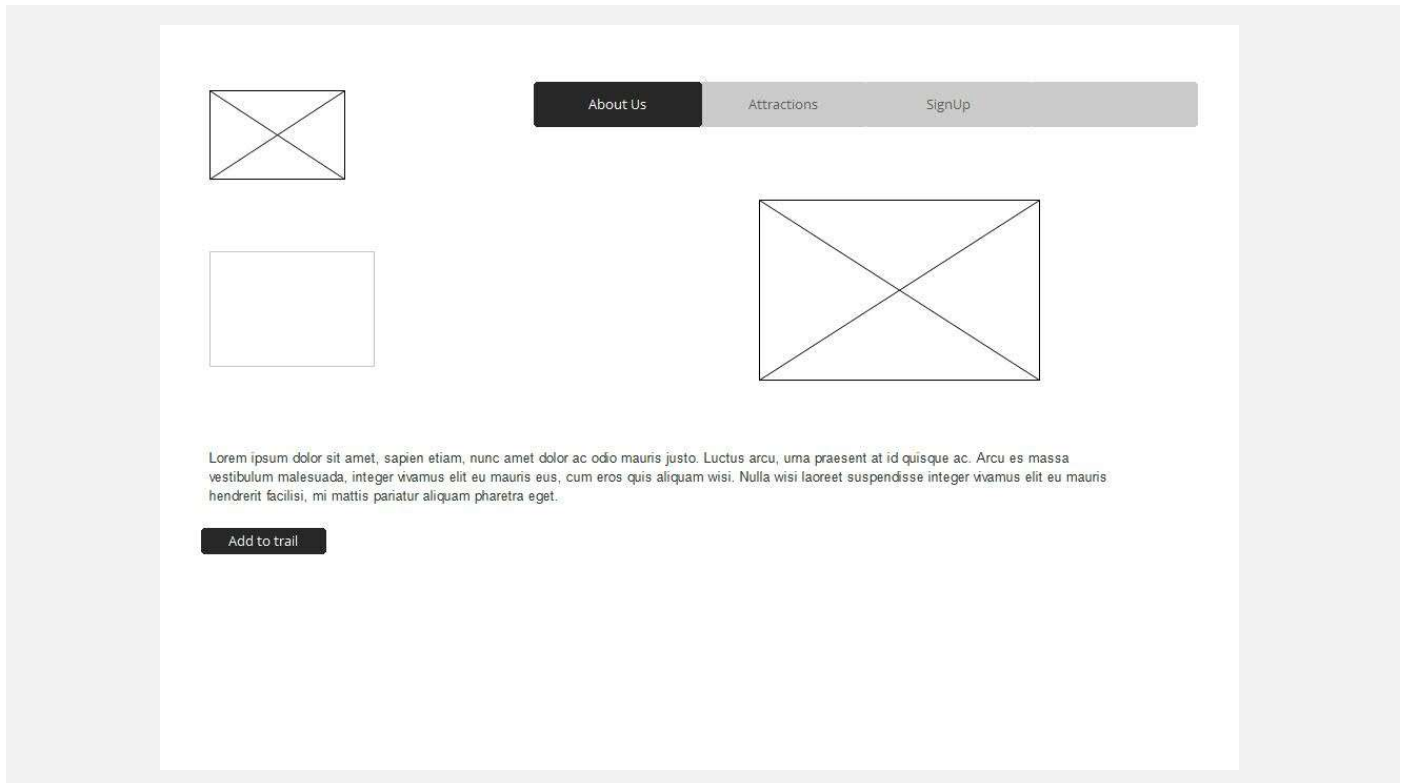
About Us
Attractions
SignUp

Lorem ipsum dolor sit amet, sapien etiam, nunc amet dolor ac odio mauris justo. Luctus arcu, uma praesent at id quisque ac. Arcu es massa vestibulum malesuada, integer vivamus elit eu mauris eus, cum eros quis aliquam wisi. Nulla wisi laoreet suspendisse integer vivamus elit eu mauris hendrerit facilisi, mi mattis pariatur aliquam pharetra eget.

Add to trail